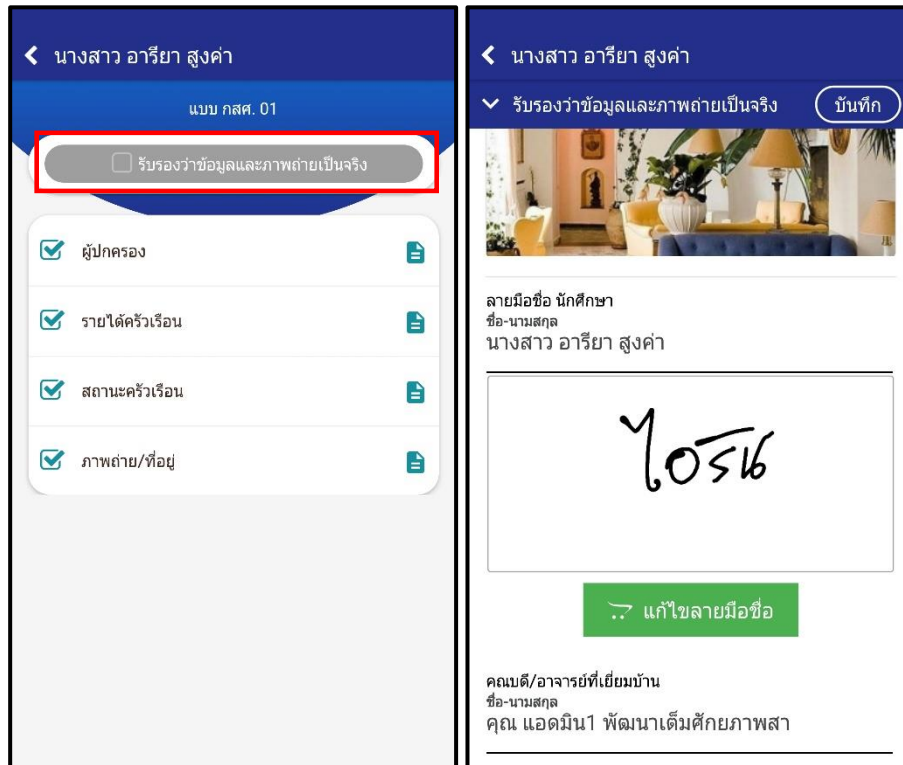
นางสาว อารียา สูงค่า

แบบ กสศ. 01

รับรองว่าข้อมูลและภาพถ่ายเป็นจริง

ผู้ปกครอง

รายได้ครัวเรือน

สถานะครัวเรือน

ภาพถ่าย/ที่อยู่

นางสาว อารียา สูงค่า

รับรองว่าข้อมูลและภาพถ่ายเป็นจริง

บันทึก

ลายมือชื่อ นักศึกษา
ชื่อ-นามสกุล
นางสาว อารียา สูงค่า

ไอริน

แก้ไขลายมือชื่อ

คณบดี/อาจารย์ที่เยี่ยมบ้าน
ชื่อ-นามสกุล
คุณ แอดมิน1 พัฒนาเต็มศักยภาพสา